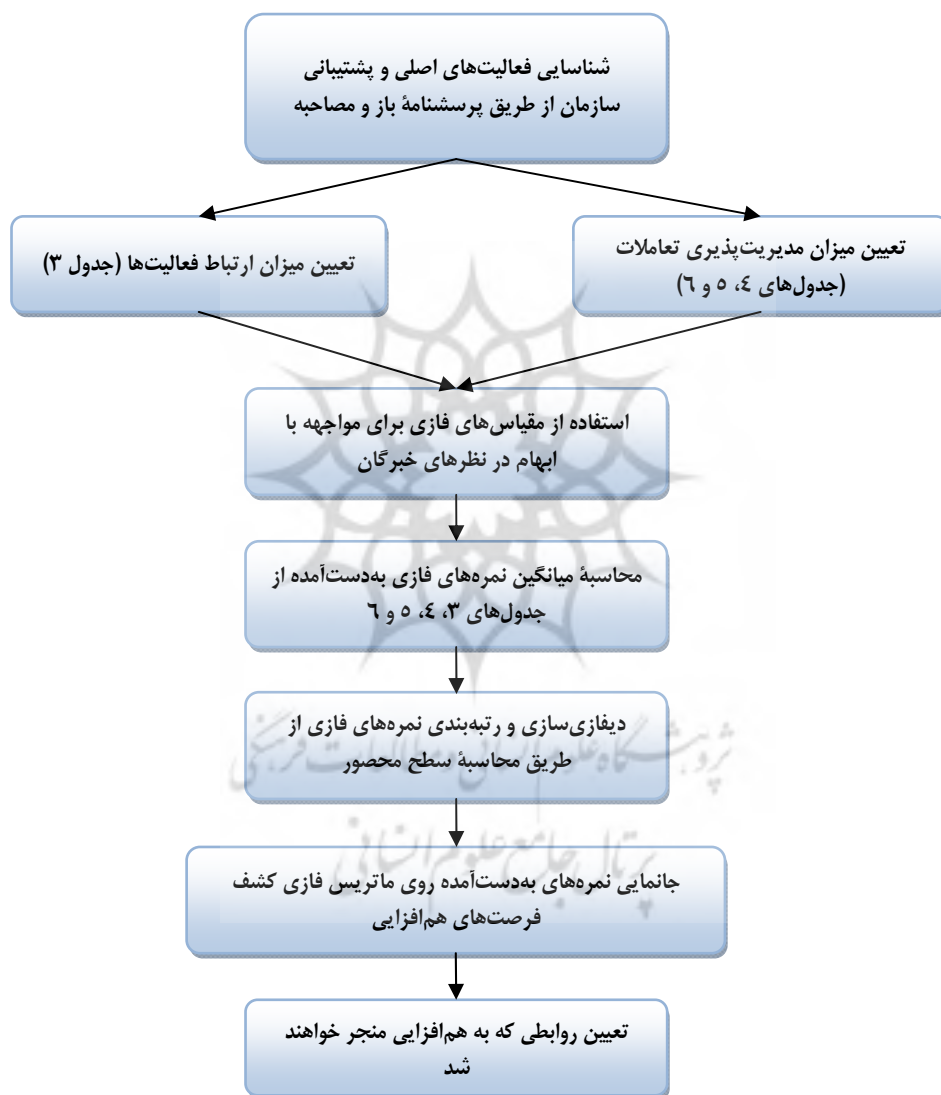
شناسایی فعالیت‌های اصلی و پشتیبانی سازمان از طریق پرسشنامهٔ باز و مصاحبه

تعیین میزان مدیریت‌پذیری تعاملات (جدول‌های ٤، ٥ و ٦)

تعیین میزان ارتباط فعالیت‌ها (جدول ٣)

استفاده از مقیاس‌های فازی برای مواجهه با ابهام در نظرهای خبرگان

محاسبهٔ میانگین نمره‌های فازی به‌دست‌آمده از جدول‌های ٣، ٤، ٥ و ٦

دیفازی‌سازی و رتبه‌بندی نمره‌های فازی از طریق محاسبهٔ سطح محصور

جانمایی نمره‌های به‌دست‌آمده روی ماتریس فازی کشف فرصت‌های هم‌افزایی

تعیین روابطی که به هم‌افزایی منجر خواهند شد

پژوهشگاه علوم انسانی و مطالعات فرهنگی
پرتال جامع علوم انسانی